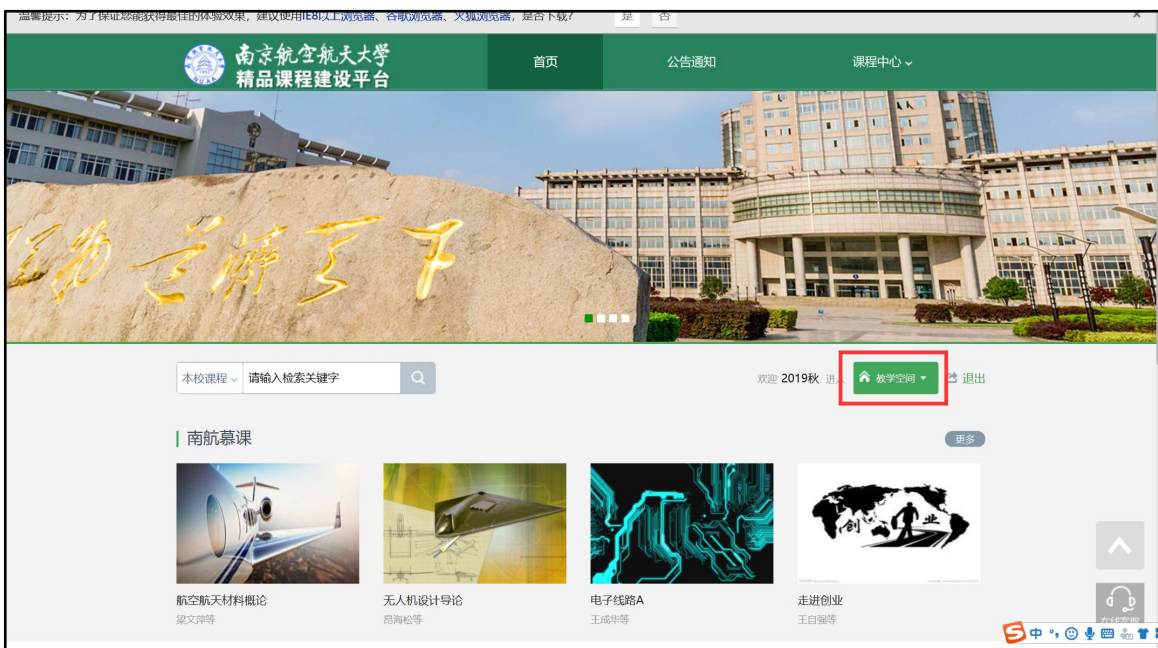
温馨提示：为了保证您能获得最佳的体验效果，建议使用IE8以上浏览器、谷歌浏览器、火狐浏览器，是否下载？ 是 否

×

南京航空航天大学
精品课程建设平台

首页 公告通知 课程中心

智勇 学辩 天下

本校课程 请输入检索关键字

欢迎 2019秋 进入 教学空间 退出

南航慕课

更多

创 业

航空航天材料概论
梁文萍等

无人机设计导论
昂海松等

电子线路A
王成华等

走进创业
王自强等

在线客服

S 中